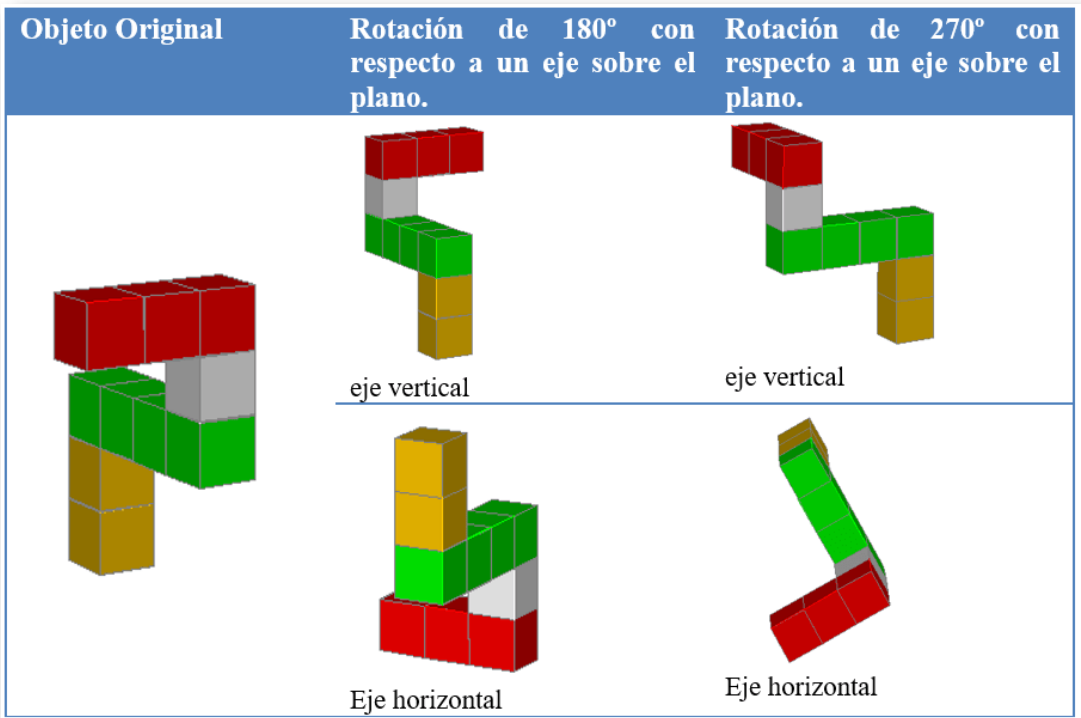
| Objeto Original | Rotación de 180º con respecto a un eje sobre el plano. | Rotación de 270º con respecto a un eje sobre el plano. |
|---|---|---|
| | eje vertical | eje vertical |
| | Eje horizontal | Eje horizontal |